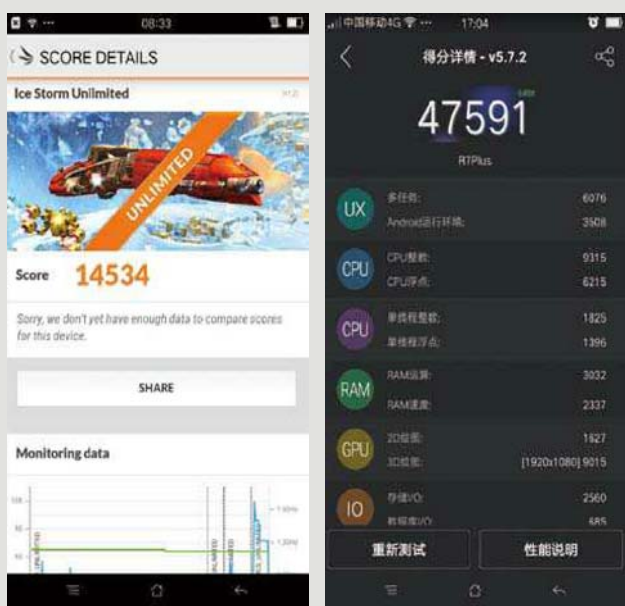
08:33

SCORE DETAILS

Ice Storm Unlimited

UNLIMITED

Score 14534

Sorry, we don't yet have enough data to compare scores for this device.

SHARE

Monitoring data

中国移动4G 17:04

得分详情 - v5.7.2

47591

R7Plus

UX 多任务: 6076
Android运行环境: 3508

CPU CPU整数: 9315
CPU浮点: 6215

CPU 单线程整数: 1825
单线程浮点: 1396

RAM RAM运算: 3032
RAM速度: 2337

GPU 2D绘图: 1627
3D绘图: [1920x1080] 9015

IO 存储I/O: 2560
数据库I/O: 685

重新测试

性能说明